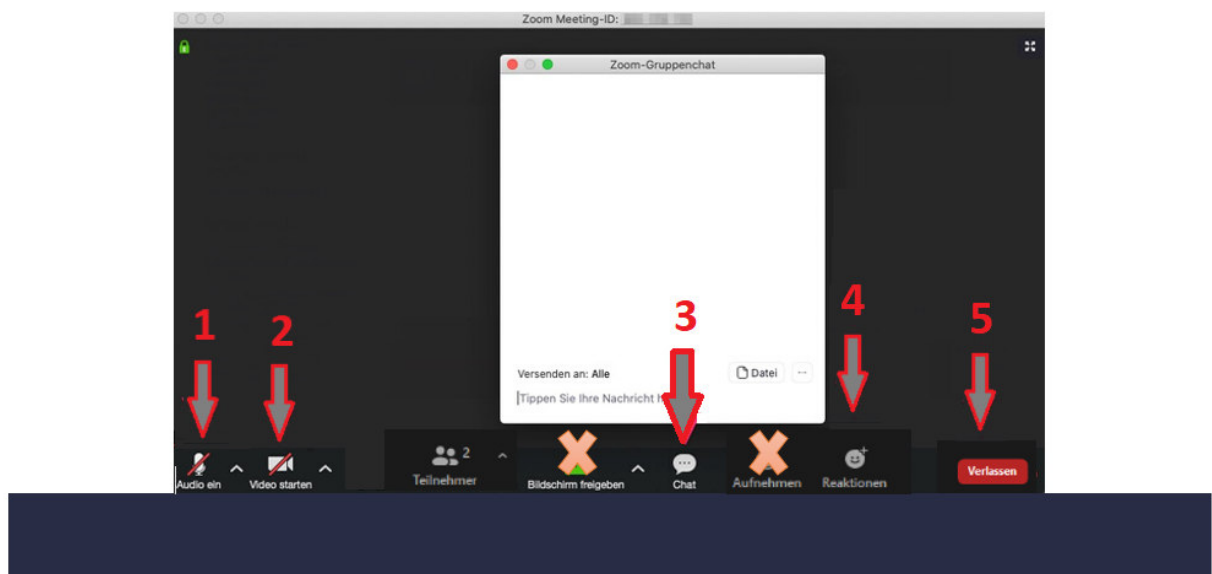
Zoom Meeting-ID: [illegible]

Zoom-Gruppenchat

Versenden an: Alle

Datei

...

Tippen Sie Ihre Nachricht h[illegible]

1

2

3

4

5

Audio ein

Video starten

2

Teilnehmer

Bildschirm freigeben

Chat

Aufnehmen

Reaktionen

Verlassen